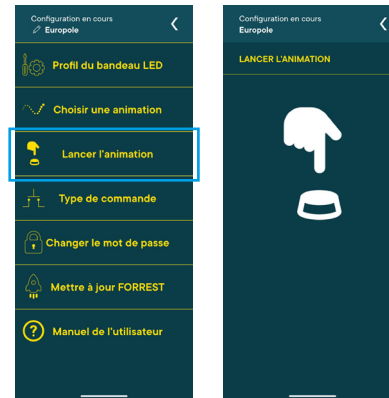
Configuration en cours
Europole
<

Profil du bandeau LED

Choisir une animation

Lancer l'animation

Type de commande

Changer le mot de passe

Mettre à jour FORREST

Manuel de l'utilisateur

Configuration en cours
Europole
<

LANCER L'ANIMATION